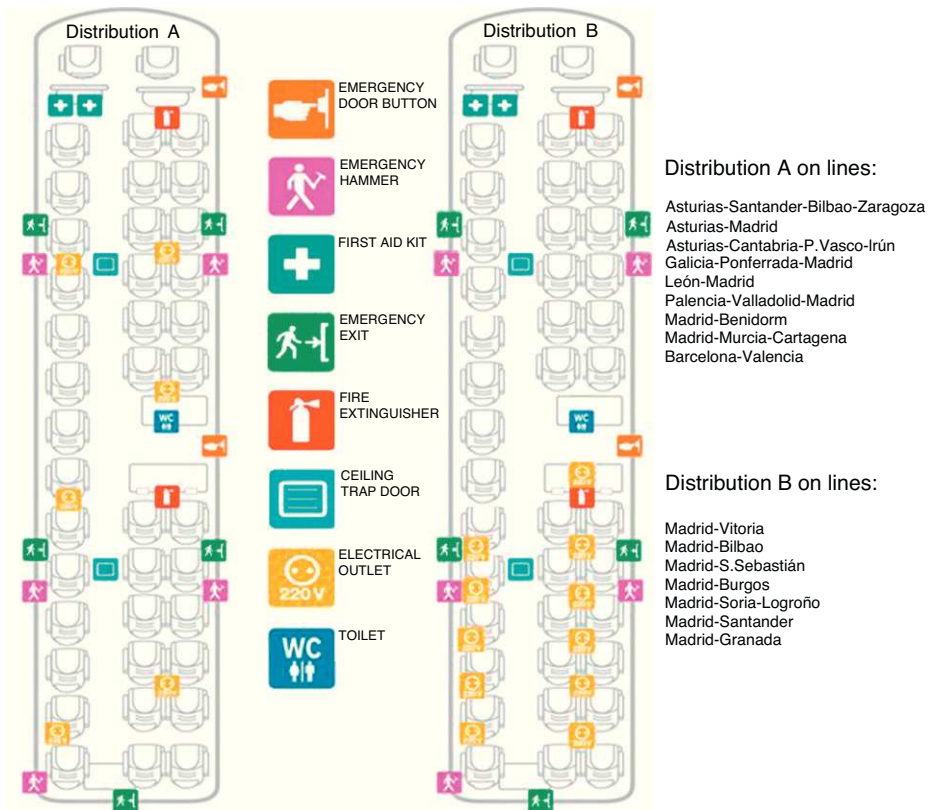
Distribution A

Distribution B

EMERGENCY DOOR BUTTON

EMERGENCY HAMMER

FIRST AID KIT

EMERGENCY EXIT

FIRE EXTINGUISHER

CEILING TRAP DOOR

ELECTRICAL OUTLET

220V

WC

TOILET

Distribution A on lines:

Asturias-Santander-Bilbao-Zaragoza
Asturias-Madrid
Asturias-Cantabria-P.Vasco-Irún
Galicia-Ponferrada-Madrid
León-Madrid
Palencia-Valladolid-Madrid
Madrid-Benidorm
Madrid-Murcia-Cartagena
Barcelona-Valencia

Distribution B on lines:

Madrid-Vitoria
Madrid-Bilbao
Madrid-S.Sebastián
Madrid-Burgos
Madrid-Soria-Logroño
Madrid-Santander
Madrid-Granada